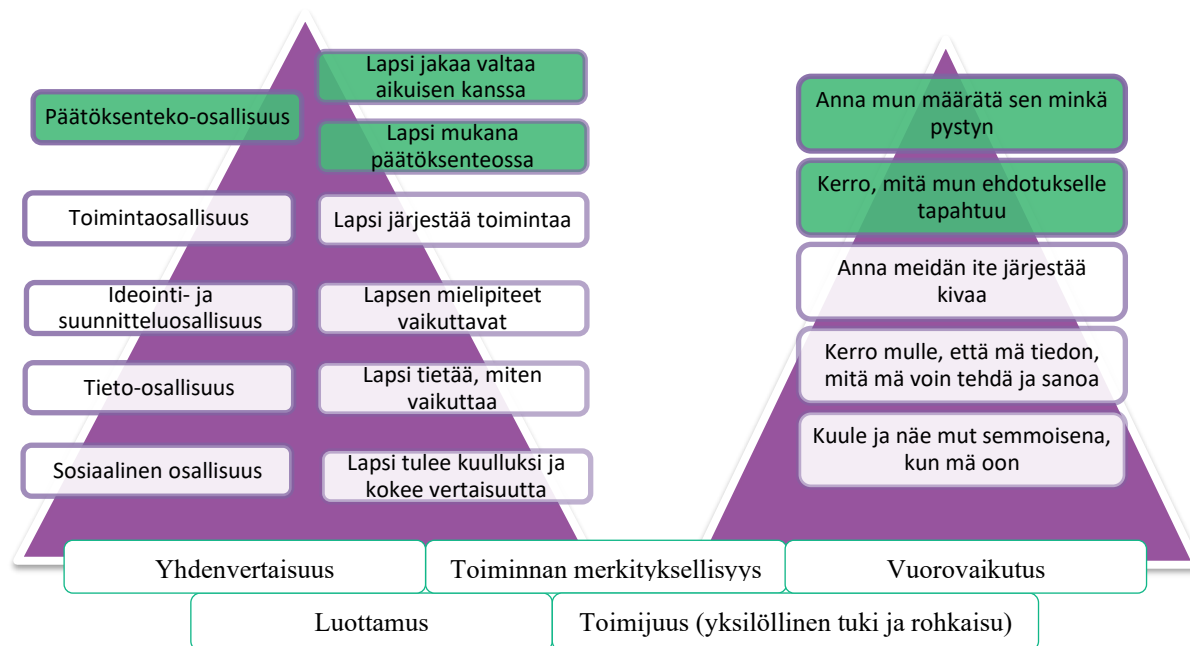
Päätöksenteko-osallisuus

Lapsi jakaa valtaa aikuisen kanssa

Lapsi mukana päätöksenteossa

Toimintaosallisuus

Lapsi järjestää toimintaa

Ideointi- ja suunnitteluosallisuus

Lapsen mielipiteet vaikuttavat

Tieto-osallisuus

Lapsi tietää, miten vaikuttaa

Sosiaalinen osallisuus

Lapsi tulee kuulluksi ja kokee vertaisuutta

Anna mun määrätä sen minkä pystyn

Kerro, mitä mun ehdotukselle tapahtuu

Anna meidän ite järjestää kivaa

Kerro mulle, että mä tiedon, mitä mä voin tehdä ja sanoa

Kuule ja näe mut semmoisena, kun mä oon

Yhdenvertaisuus

Toiminnan merkityksellisyys

Vuorovaikutus

Luottamus

Toimijuus (yksilöllinen tuki ja rohkaisu)